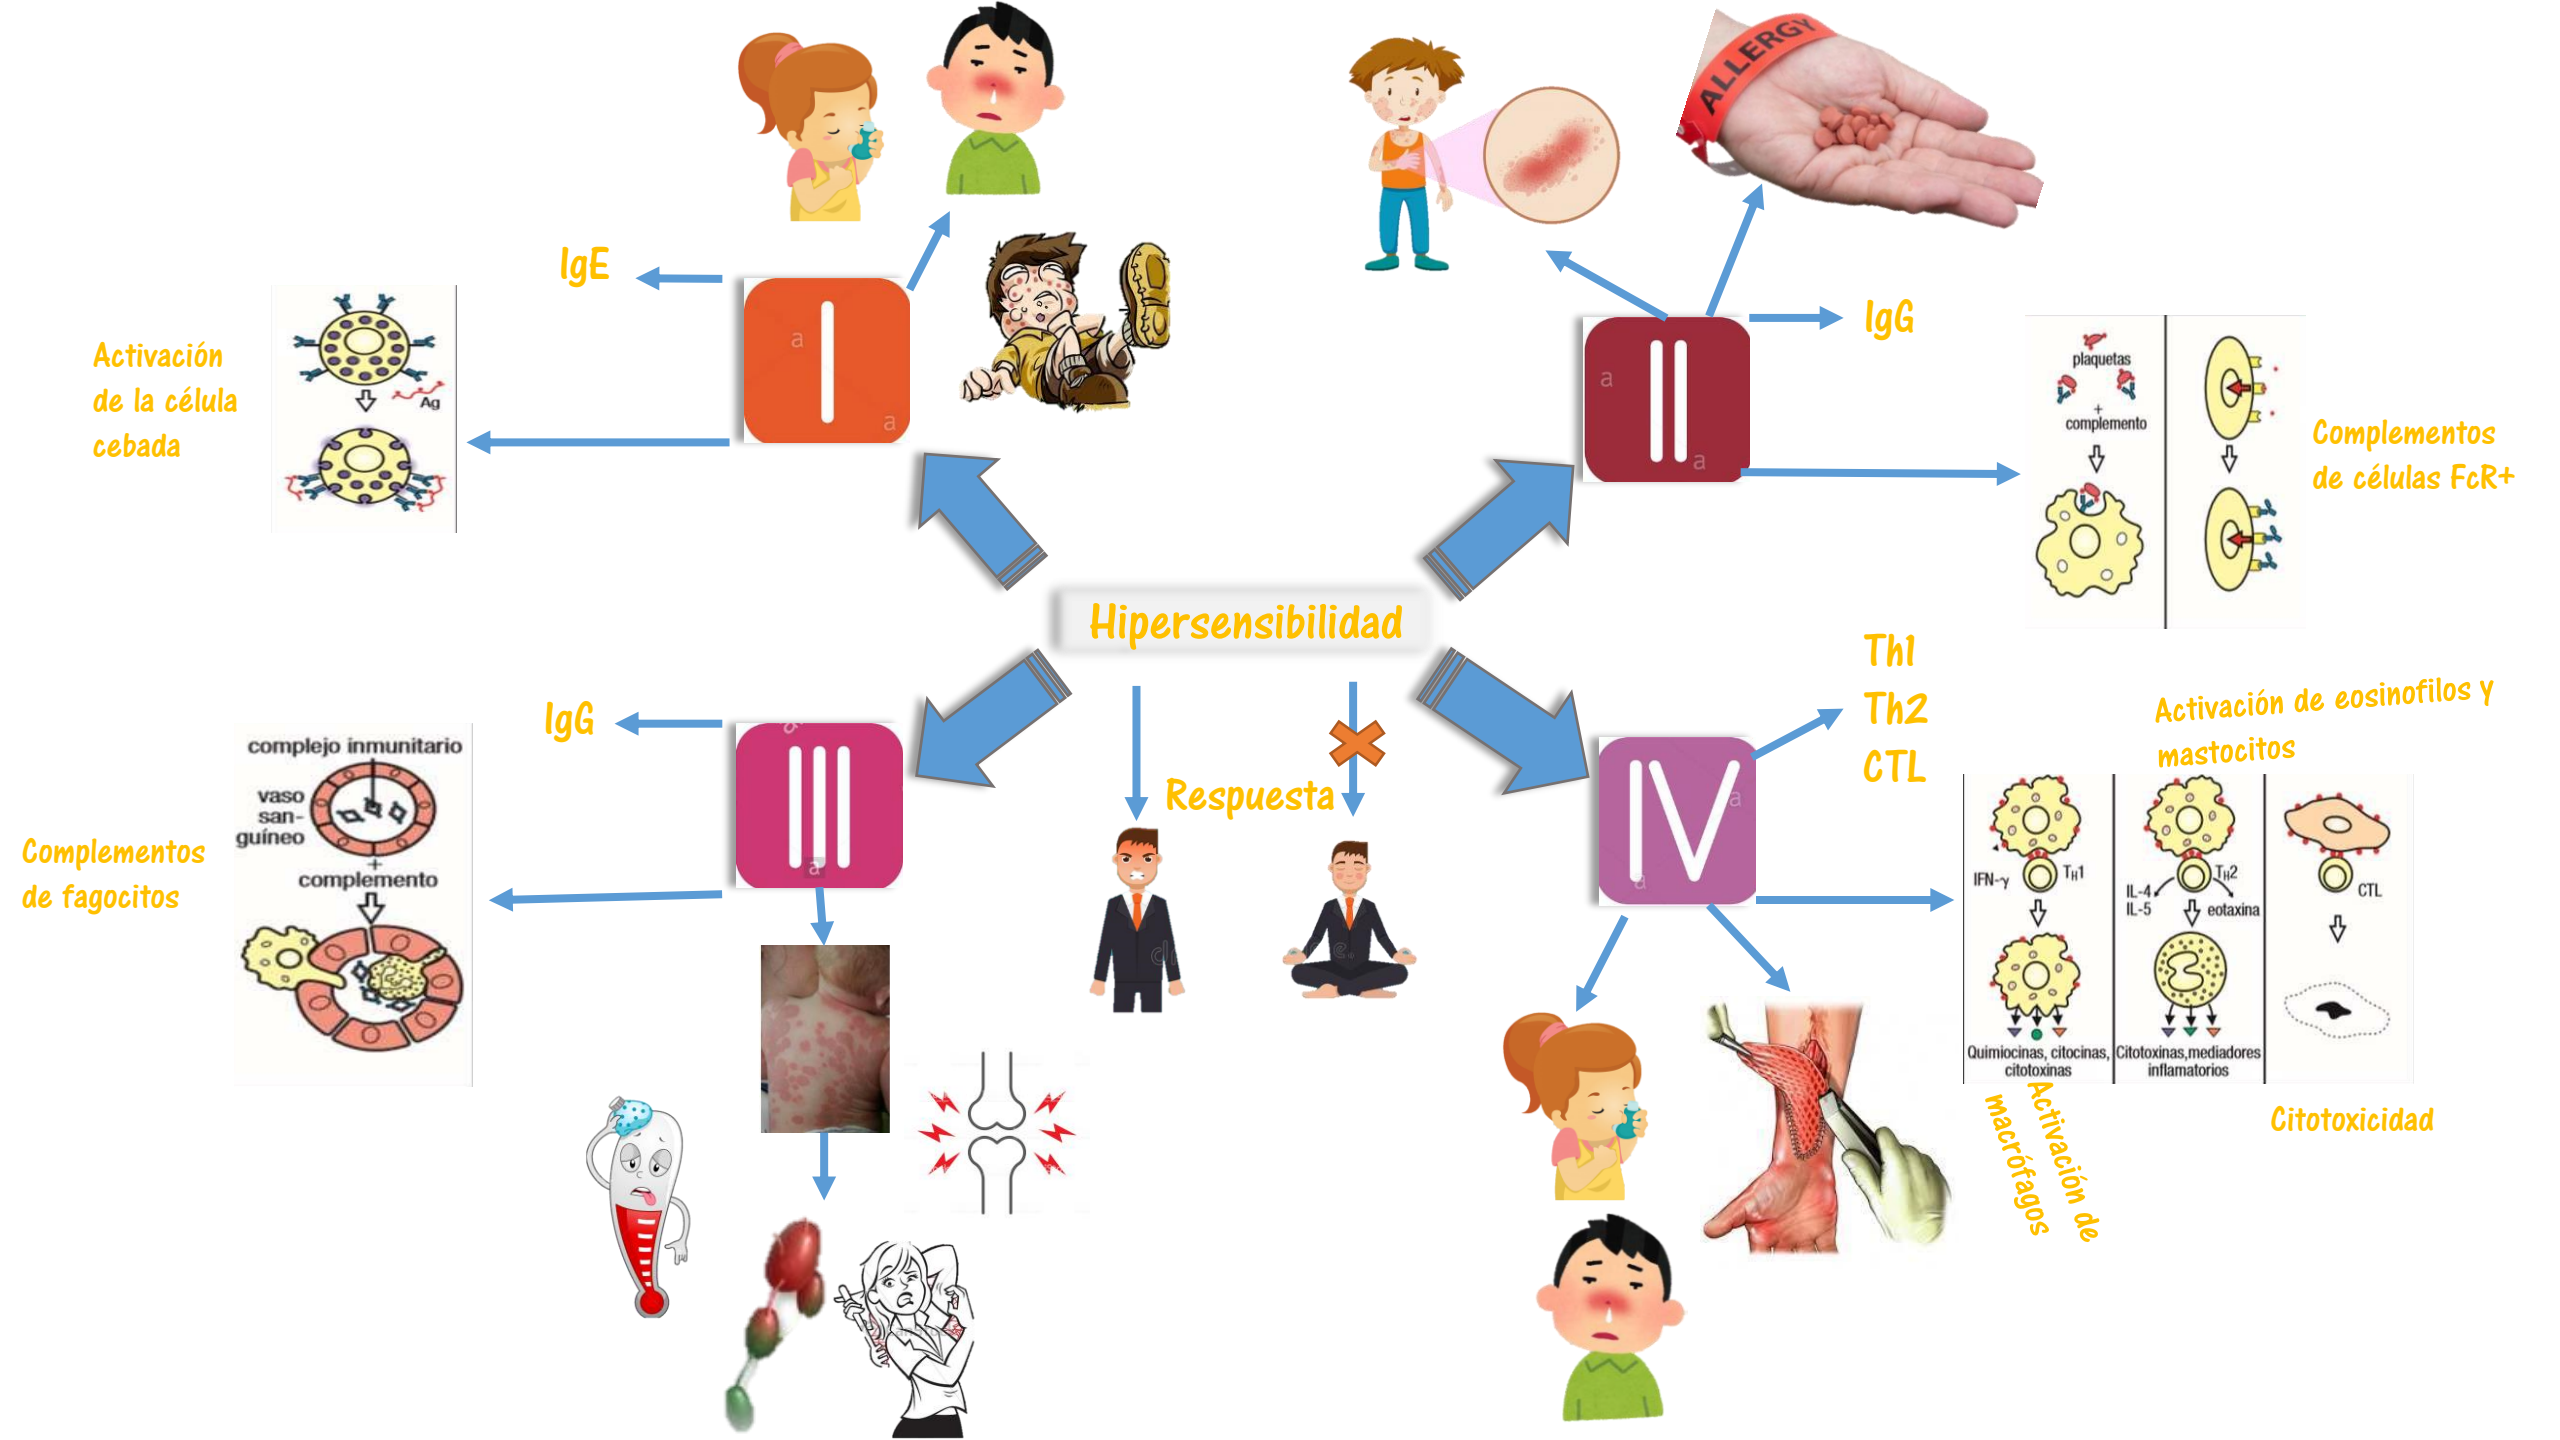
Hipersensibilidad

IgE

I

Activación de la célula cebada

Ag

ALLERGY

II

IgG

plaquetas
+
complemento

Complementos de células FcR+

IgG

III

complejo inmunitario
vaso sanguíneo
+
complemento

Complementos de fagocitos

Respuesta

IV

Th1
Th2
CTL

Activación de eosinofilos y mastocitos

IFN-γ
$T_H1$
$T_H2$
IL-4
IL-5
eotaxina
CTL

Quimiocinas, citocinas, citotoxinas

Citotoxinas,mediadores inflamatorios

Activación de macrófagos

Citotoxicidad